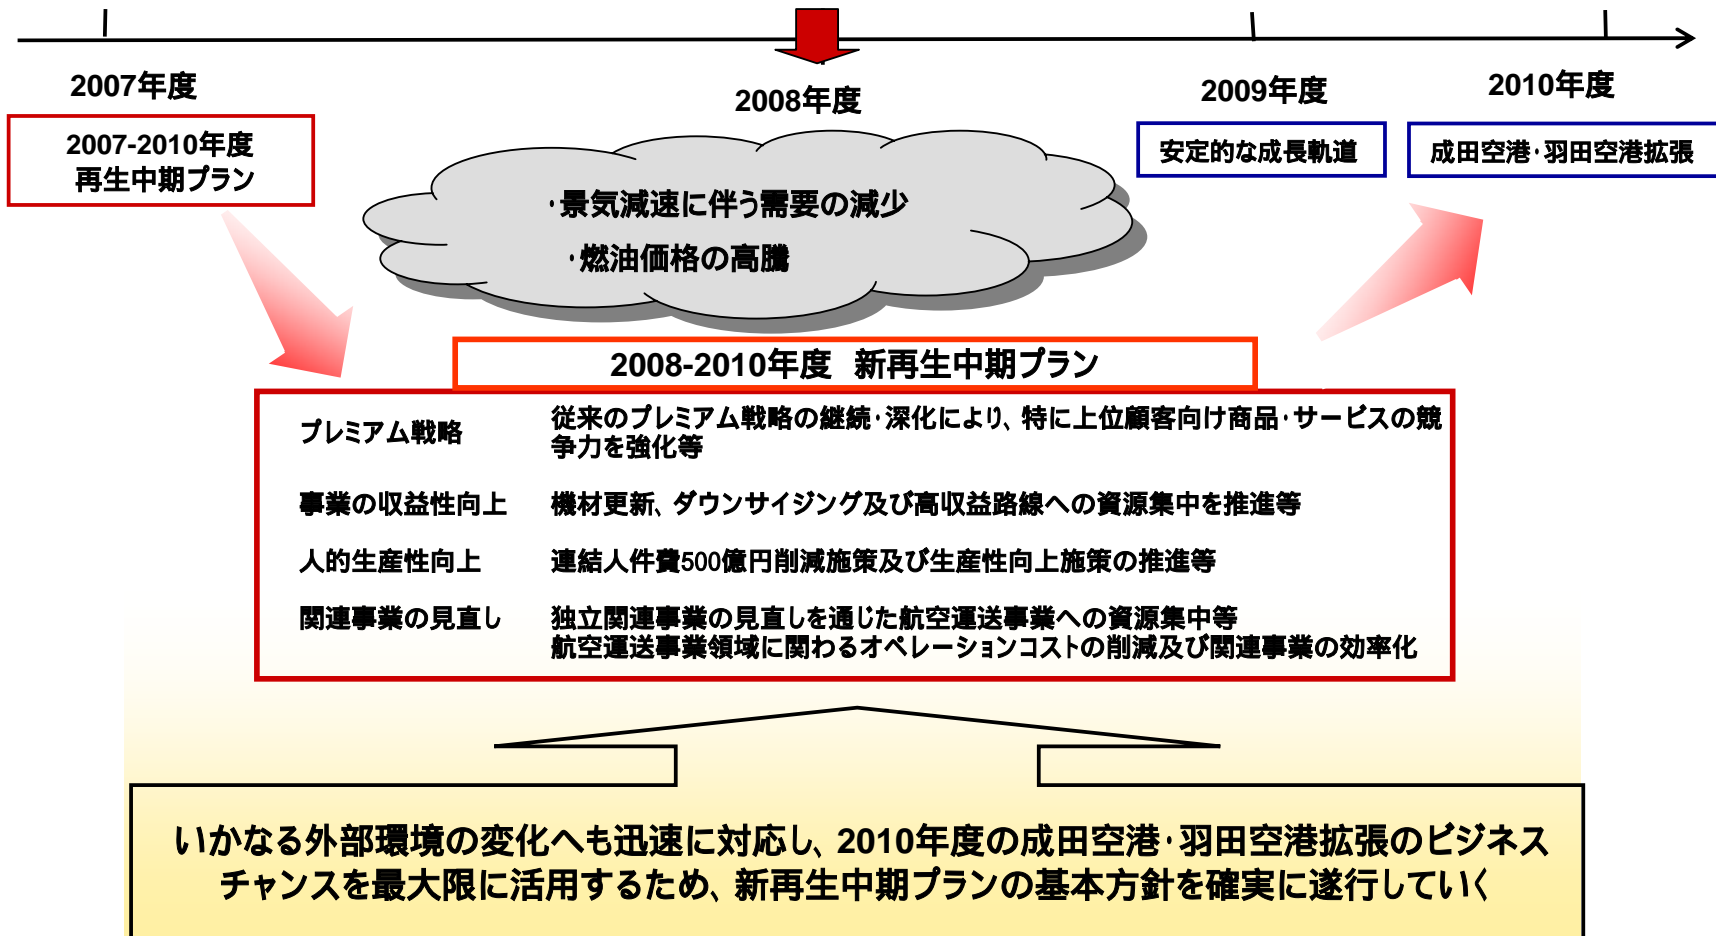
2007年度

2008年度

2009年度

2010年度

2007-2010年度
再生中期プラン

・景気減速に伴う需要の減少
・燃油価格の高騰

安定的な成長軌道

成田空港・羽田空港拡張

2008-2010年度　新再生中期プラン

| | |
|---|---|
| プレミアム戦略 | 従来のプレミアム戦略の継続・深化により、特に上位顧客向け商品・サービスの競争力を強化等 |
| 事業の収益性向上 | 機材更新、ダウンサイジング及び高収益路線への資源集中を推進等 |
| 人的生産性向上 | 連結人件費500億円削減施策及び生産性向上施策の推進等 |
| 関連事業の見直し | 独立関連事業の見直しを通じた航空運送事業への資源集中等 航空運送事業領域に関わるオペレーションコストの削減及び関連事業の効率化 |

いかなる外部環境の変化へも迅速に対応し、2010年度の成田空港・羽田空港拡張のビジネスチャンスを最大限に活用するため、新再生中期プランの基本方針を確実に遂行していく